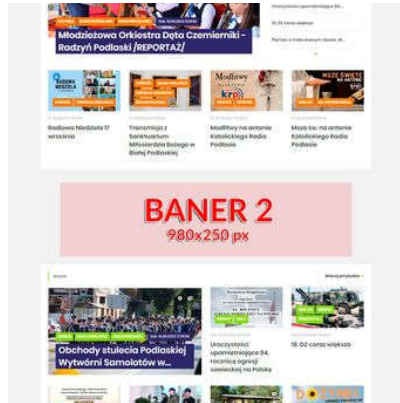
Młodzieżowa Orkiestra Dęta Czemierniki - Radzyń Podlaski /REPORTAŻ/

Radiowa Niedziela 17 września

Transmisja z Sanktuarium Miłosierdzia Bożego w Białej Podlaskiej

Modlitwy na antenie Katolickiego Radia Podlasie

Msza św. na antenie Katolickiego Radia Podlasie

BANER 2
980x250 px

Obchody stulecia Podlaskiej Wytwórni Samolotów w...

Uroczystości upamiętniające 84. rocznicę agresji sowieckiej na Polskę

18. DZ coraz większa